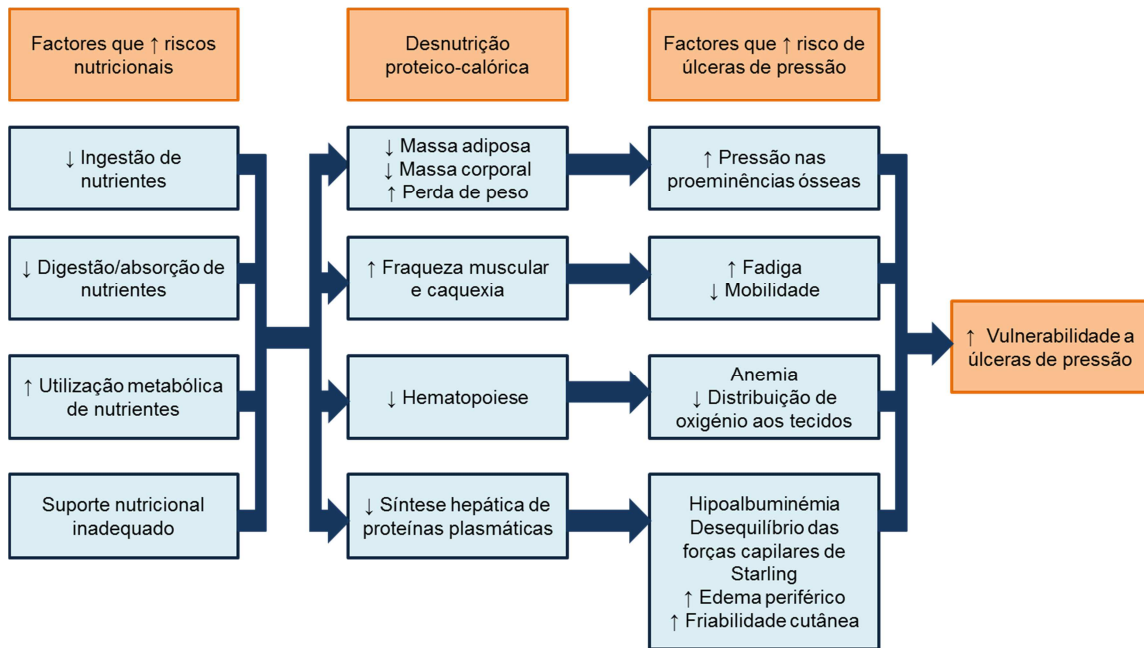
Factores que ↑ riscos nutricionais

Desnutrição proteico-calórica

Factores que ↑ risco de úlceras de pressão

↓ Ingestão de nutrientes

↓ Digestão/absorção de nutrientes

↑ Utilização metabólica de nutrientes

Suporte nutricional inadequado

↓ Massa adiposa
↓ Massa corporal
↑ Perda de peso

↑ Fraqueza muscular e caquexia

↓ Hematopoiese

↓ Síntese hepática de proteínas plasmáticas

↑ Pressão nas proeminências ósseas

↑ Fadiga
↓ Mobilidade

Anemia
↓ Distribuição de oxigénio aos tecidos

Hipoalbuminémia
Desequilíbrio das forças capilares de Starling
↑ Edema periférico
↑ Friabilidade cutânea

↑ Vulnerabilidade a úlceras de pressão